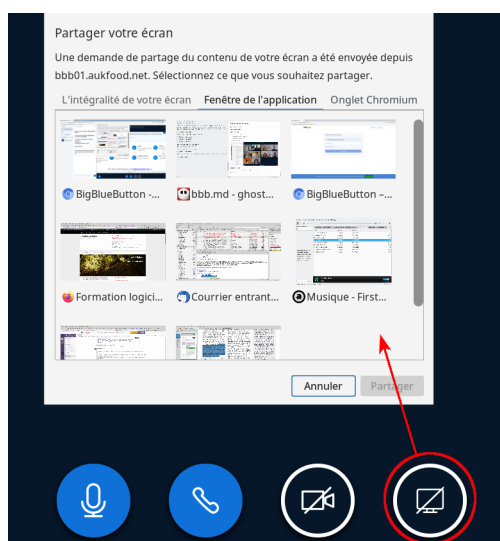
Partager votre écran

Une demande de partage du contenu de votre écran a été envoyée depuis bbb01.aukfood.net. Sélectionnez ce que vous souhaitez partager.

L'intégralité de votre écran | Fenêtre de l'application | Onglet Chromium

BigBlueButton -...
bbb.md - ghost...
BigBlueButton –...
Formation logici...
Courrier entrant...
Musique - First...

Annuler
Partager